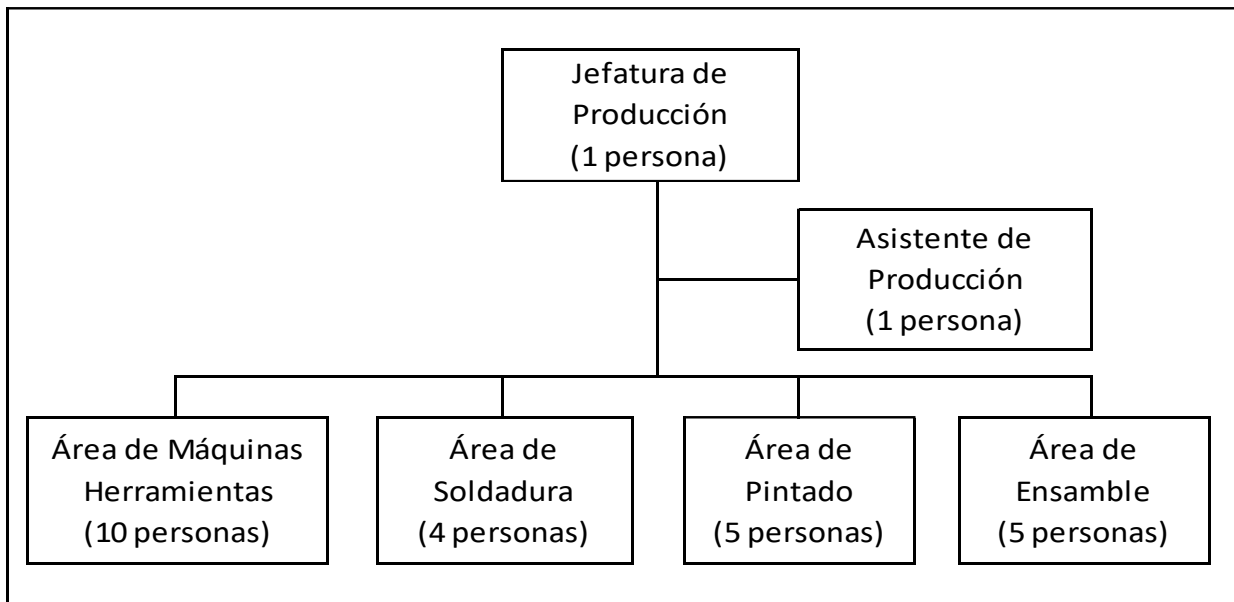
Jefatura de Producción (1 persona)

Asistente de Producción (1 persona)

Área de Máquinas Herramientas (10 personas)

Área de Soldadura (4 personas)

Área de Pintado (5 personas)

Área de Ensamble (5 personas)